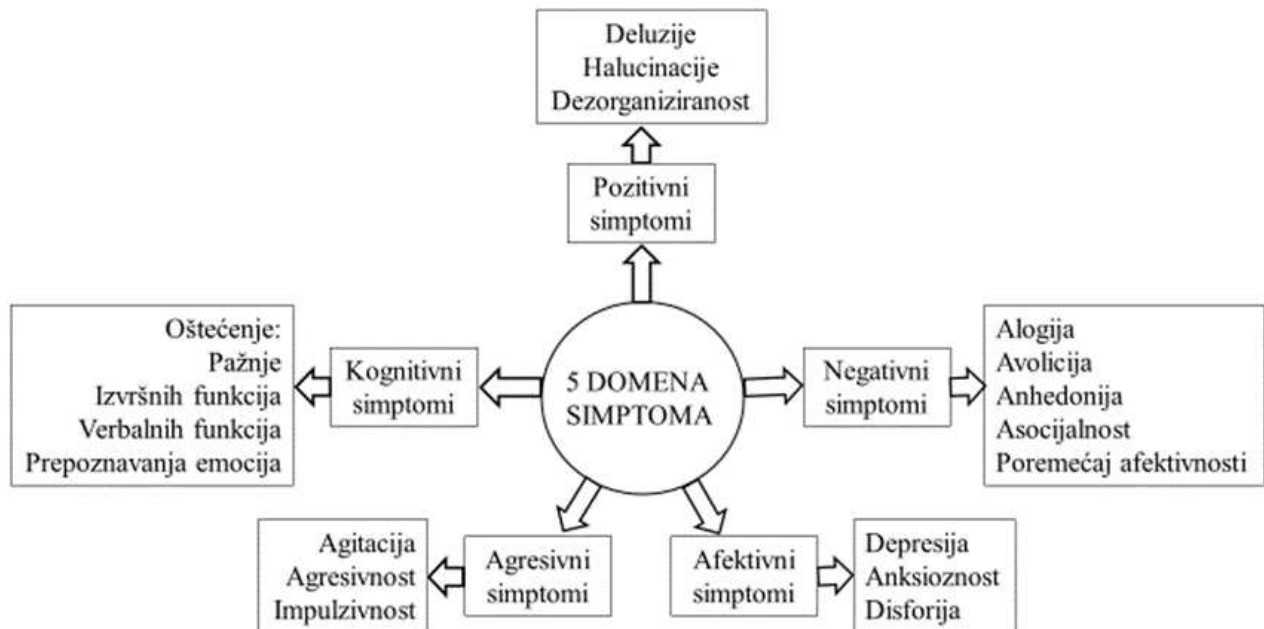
Deluzije
Halucinacije
Dezorganiziranost

Pozitivni simptomi

Oštećenje:
Pažnje
Izvršnih funkcija
Verbalnih funkcija
Prepoznavanja emocija

Kognitivni simptomi

5 DOMENA SIMPTOMA

Negativni simptomi

Alogija
Avolicija
Anhedonija
Asocijalnost
Poremećaj afektivnosti

Agitacija
Agresivnost
Impulzivnost

Agresivni simptomi

Afektivni simptomi

Depresija
Anksioznost
Disforija